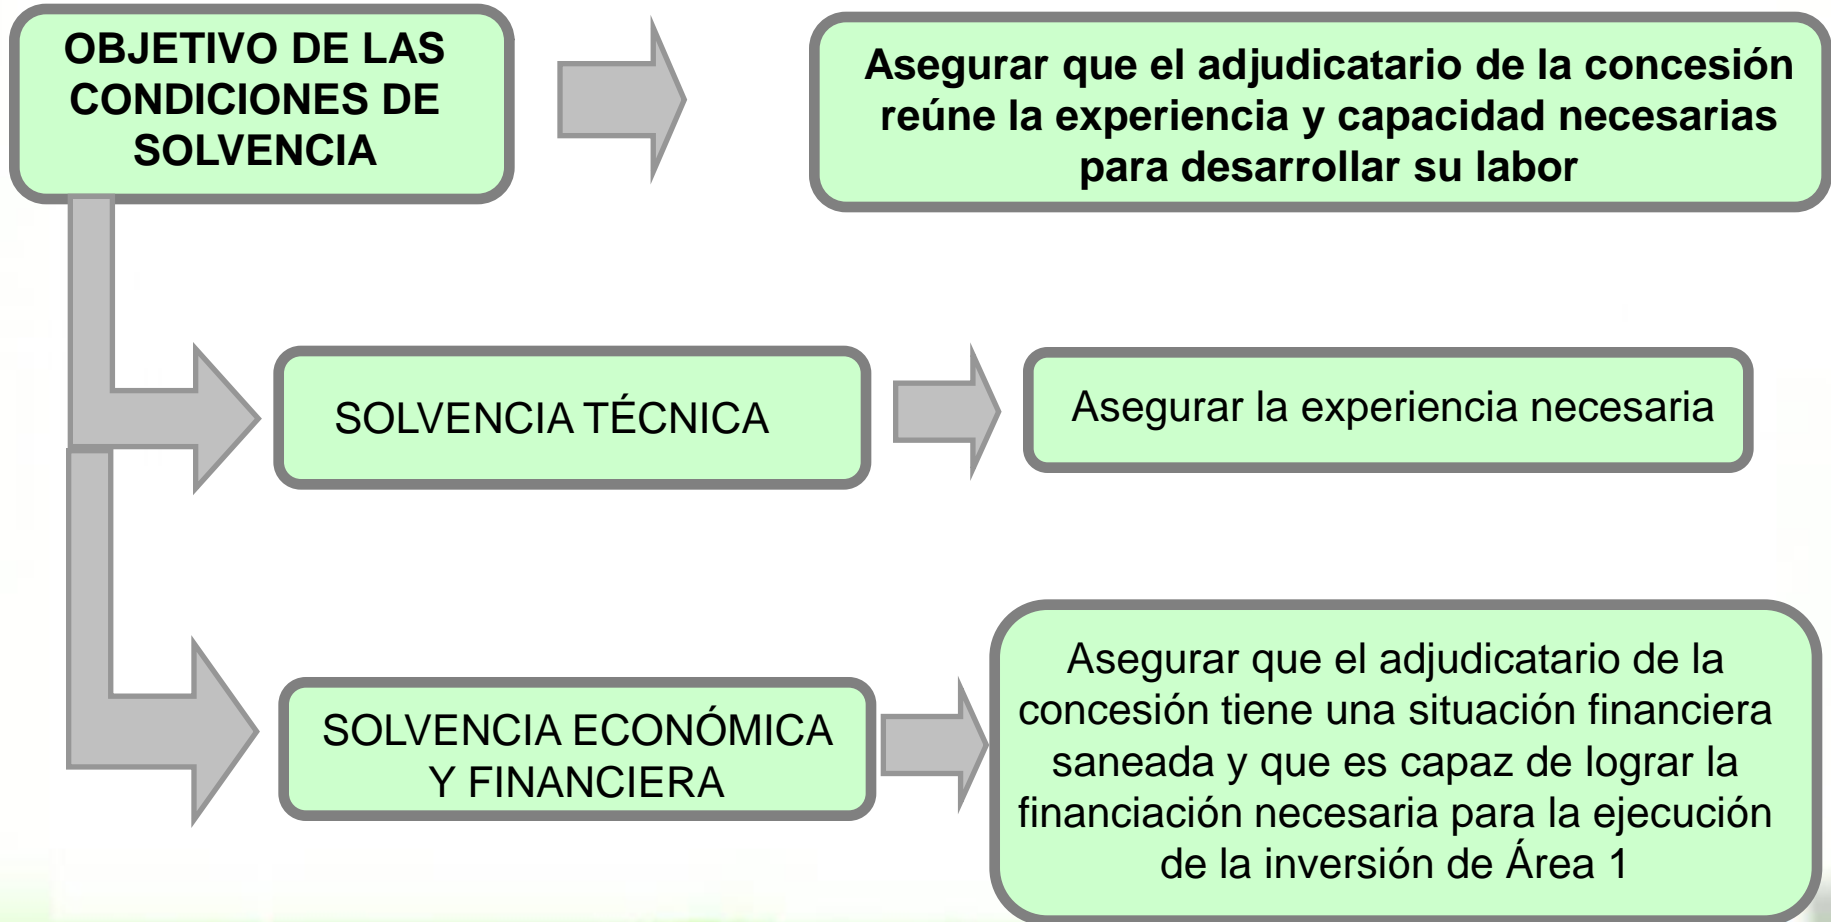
OBJETIVO DE LAS CONDICIONES DE SOLVENCIA

Asegurar que el adjudicatario de la concesión reúne la experiencia y capacidad necesarias para desarrollar su labor

SOLVENCIA TÉCNICA

Asegurar la experiencia necesaria

SOLVENCIA ECONÓMICA Y FINANCIERA

Asegurar que el adjudicatario de la concesión tiene una situación financiera saneada y que es capaz de lograr la financiación necesaria para la ejecución de la inversión de Área 1